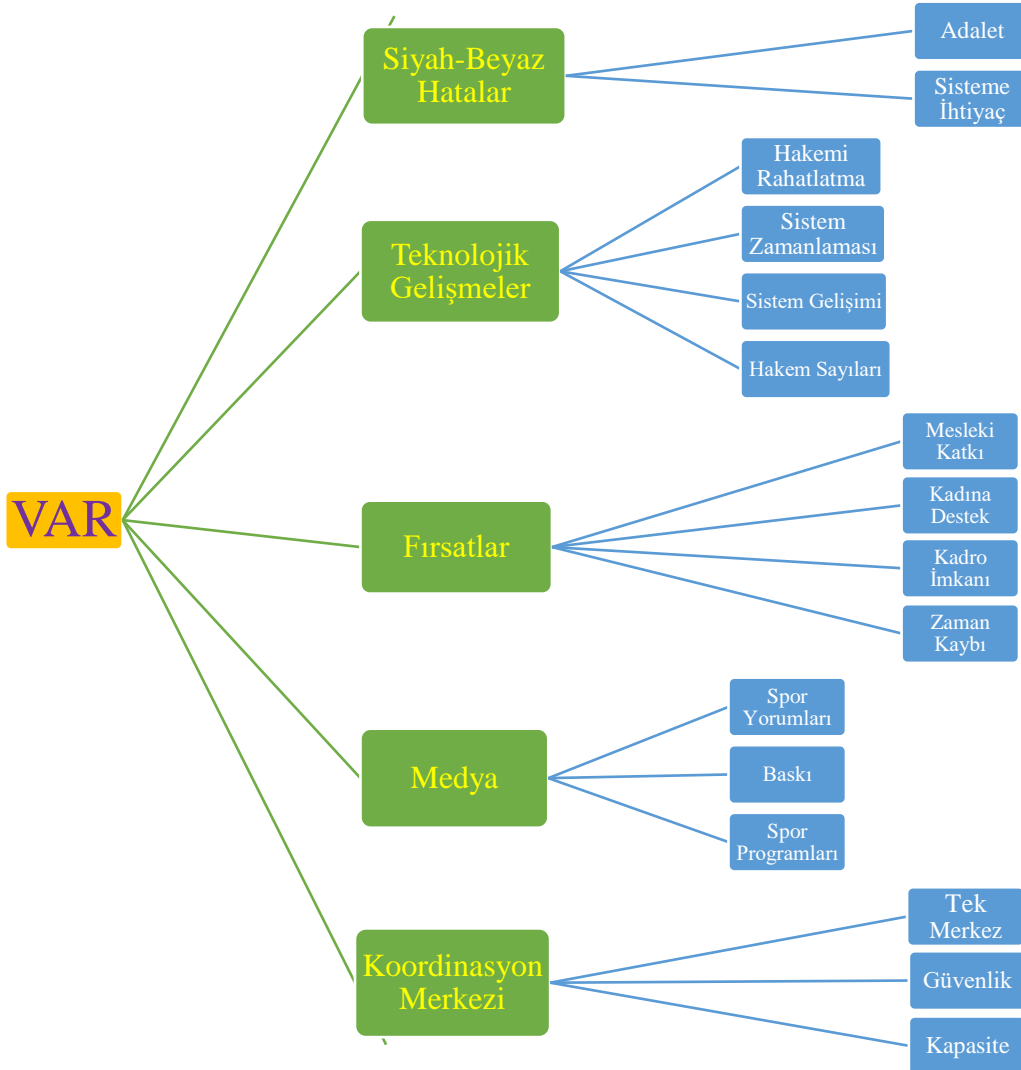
VAR

Siyah-Beyaz Hatalar

Adalet

Sisteme İhtiyaç

Teknolojik Gelişmeler

Hakemi Rahatlatma

Sistem Zamanlaması

Sistem Gelişimi

Hakem Sayıları

Fırsatlar

Mesleki Katkı

Kadına Destek

Kadro İmkanı

Zaman Kaybı

Medya

Spor Yorumları

Baskı

Spor Programları

Koordinasyon Merkezi

Tek Merkez

Güvenlik

Kapasite